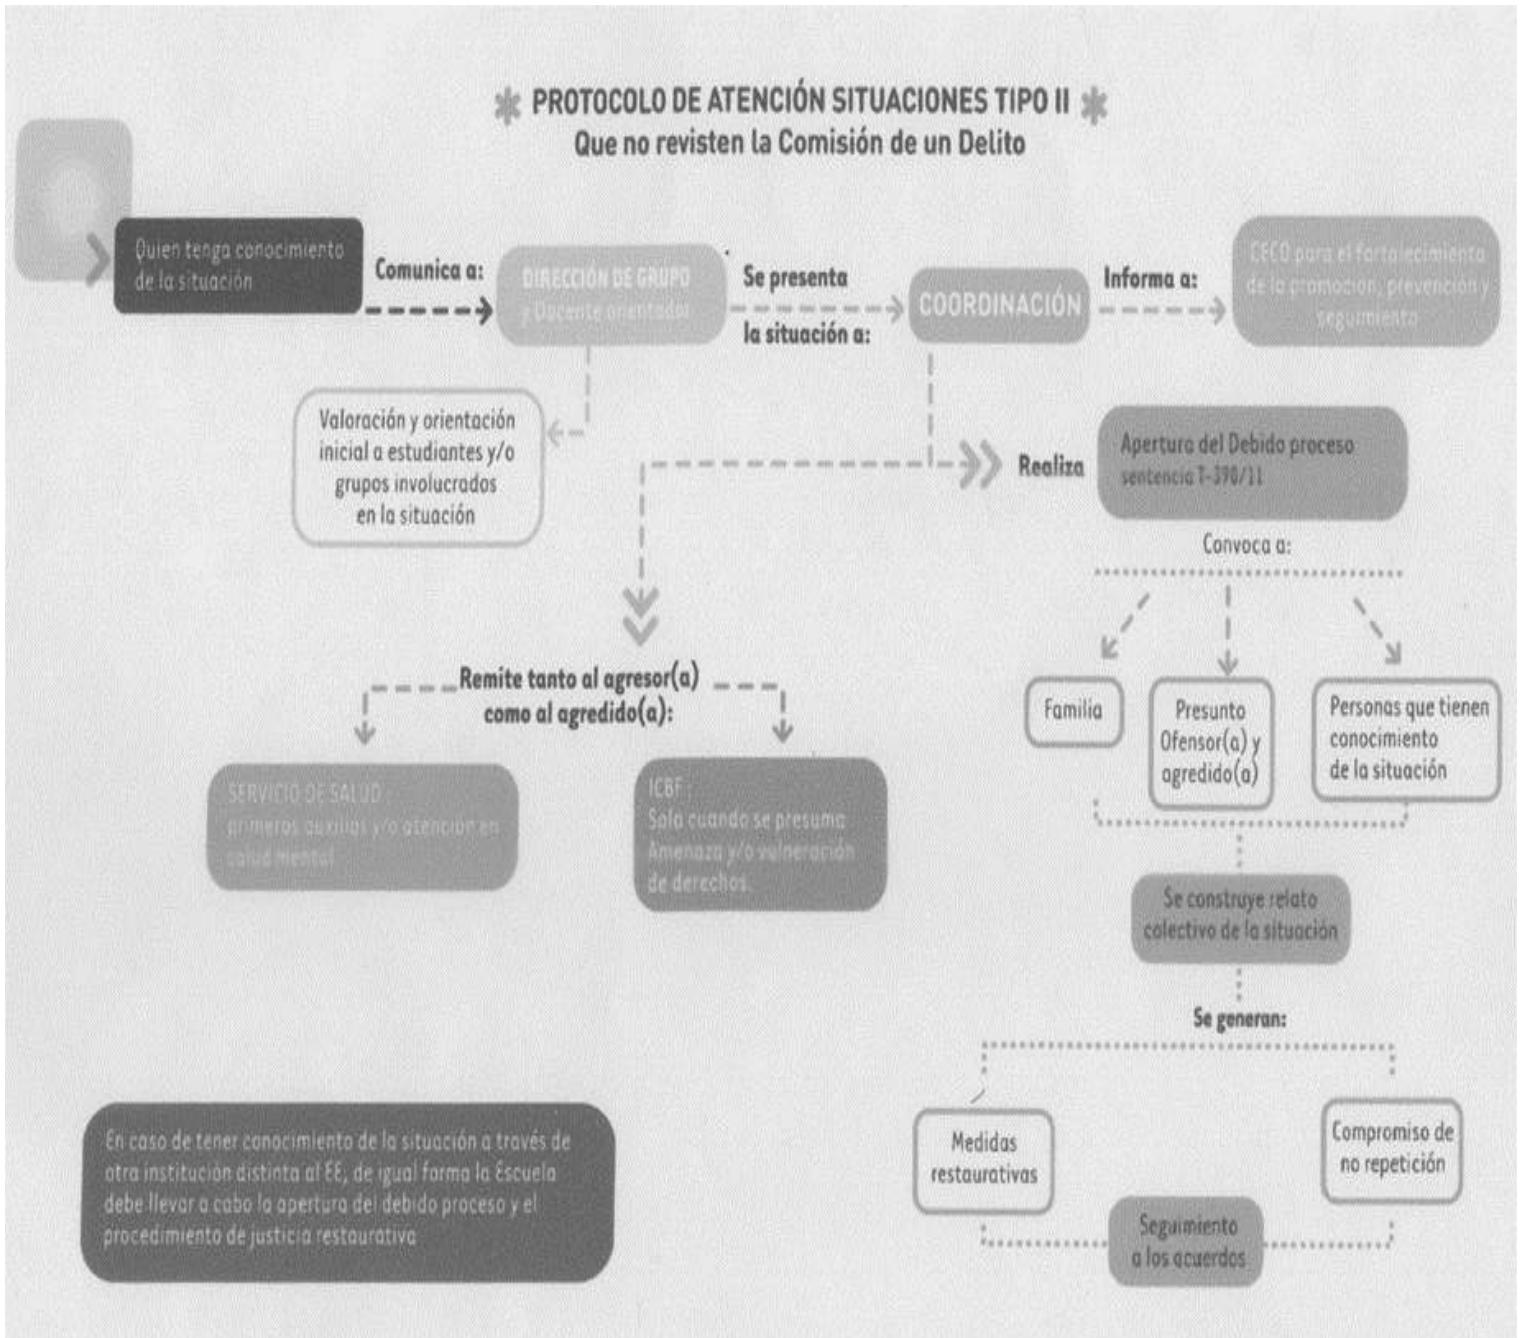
PROTOCOLO DE ATENCIÓN SITUACIONES TIPO II
Que no revisten la Comisión de un Delito

Quien tenga conocimiento de la situación

Comunica a:

DIRECCIÓN DE GRUPO y Docente orientador

Se presenta la situación a:

COORDINACIÓN

Informa a:

CECO para el fortalecimiento de la promoción, prevención y seguimiento

Valoración y orientación inicial a estudiantes y/o grupos involucrados en la situación

Realiza

Apertura del Debido proceso sentencia T-390/11

Convoca a:

Familia

Presunto Ofensor(a) y agredido(a)

Personas que tienen conocimiento de la situación

Remite tanto al agresor(a) como al agredido(a):

SERVICIO DE SALUD: primeros auxilios y/o atención en salud mental

ICBF: Solo cuando se presuma Amenaza y/o vulneración de derechos.

Se construye relato colectivo de la situación

Se generan:

Medidas restaurativas

Compromiso de no repetición

Seguimiento a los acuerdos

En caso de tener conocimiento de la situación a través de otra institución distinta al EE, de igual forma la Escuela debe llevar a cabo la apertura del debido proceso y el procedimiento de justicia restaurativa